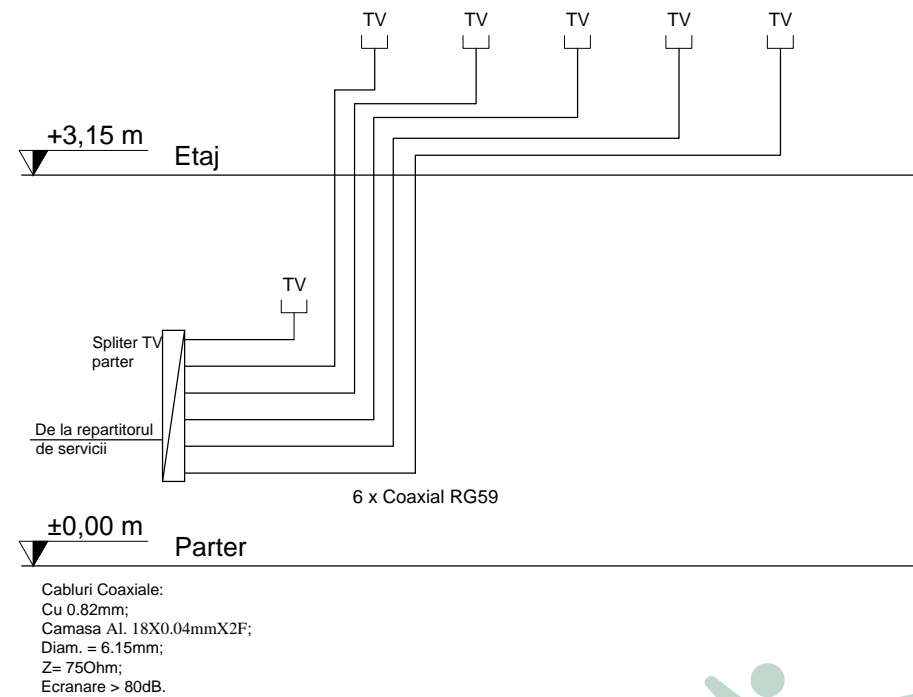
TV TV TV TV TV

+3,15 m
Etaj

TV

Spliter TV parter

De la repartitorul de servicii

6 x Coaxial RG59

±0,00 m
Parter

Cabluri Coaxiale:
Cu 0.82mm;
Camasa Al. 18X0.04mmX2F;
Diam. = 6.15mm;
Z= 75Ohm;
Ecranare > 80dB.